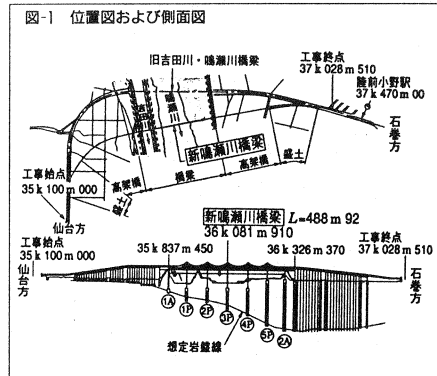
図-1　位置図および側面図

旧吉田川・鳴瀬川橋梁

工事終点
37 k 028 m 510
陸前小野駅
37 k 470 m 00

石巻方

新鳴瀬川橋梁

盛土

高架橋

橋梁

高架橋

工事始点
35 k 100 m 000

盛土

仙台方

新鳴瀬川橋梁 $L$=488 m 92
36 k 081 m 910

工事始点
35 k 100 m 000
仙台方

35 k 837 m 450

36 k 326 m 370

工事終点
37 k 028 m 510
石巻方

1A
1P
2P
3P
4P
5P
2A

想定岩盤線